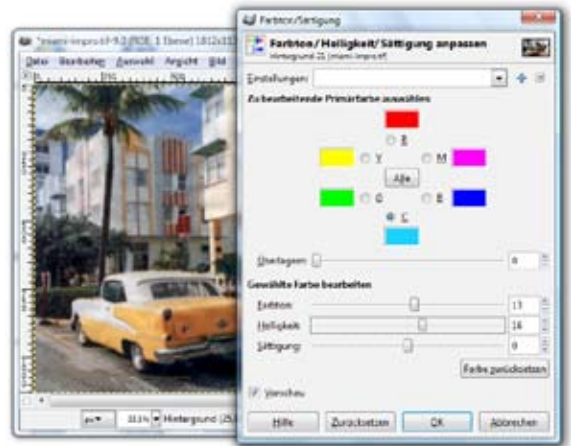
Farbton/Sättigung

*miami-Improst-9.0 (RGB, 1 Ebene) 1812x1332

Datei Bearbeiten Auswahl Ansicht Bild

Farbton/Helligkeit/Sättigung anpassen

Hintergrund-21 (miami-Improst)

Einstellungen:

Zu bearbeitende Primärfarbe auswählen

R

Y

M

Alle

G

B

C

Überlappen:

0

Gewählte Farbe bearbeiten

Farbton:

13

Helligkeit:

16

Sättigung:

0

Farbe zurücksetzen

Vorschau

Hilfe

Zurücksetzen

OK

Abbrechen

px

33.3%

Hintergrund (25,